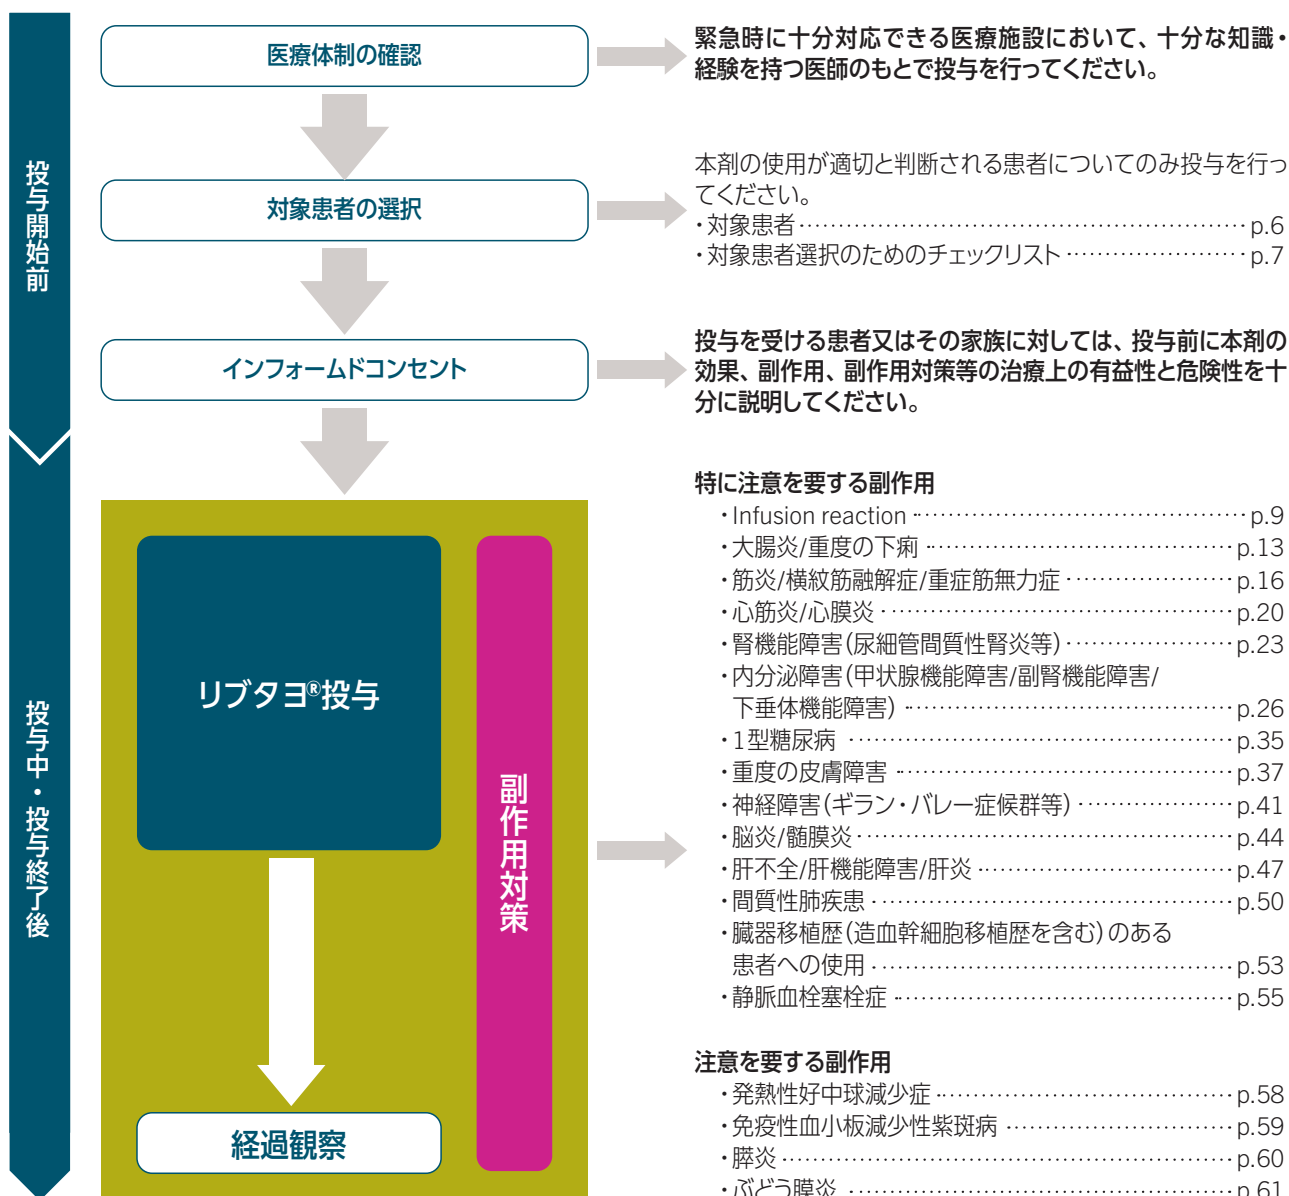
投与開始前

投与中・投与終了後

医療体制の確認

緊急時に十分対応できる医療施設において、十分な知識・経験を持つ医師のもとで投与を行ってください。

対象患者の選択

本剤の使用が適切と判断される患者についてのみ投与を行ってください。
・対象患者……………………………………………………p.6
・対象患者選択のためのチェックリスト……………………p.7

インフォームドコンセント

投与を受ける患者又はその家族に対しては、投与前に本剤の効果、副作用、副作用対策等の治療上の有益性と危険性を十分に説明してください。

リブタヨ®投与

副作用対策

経過観察

特に注意を要する副作用
・Infusion reaction……………………………………p.9
・大腸炎/重度の下痢……………………………………p.13
・筋炎/横紋筋融解症/重症筋無力症……………………p.16
・心筋炎/心膜炎…………………………………………p.20
・腎機能障害(尿細管間質性腎炎等)……………………p.23
・内分泌障害(甲状腺機能障害/副腎機能障害/下垂体機能障害)……………………………………p.26
・1型糖尿病………………………………………………p.35
・重度の皮膚障害…………………………………………p.37
・神経障害(ギラン・バレー症候群等)…………………p.41
・脳炎/髄膜炎……………………………………………p.44
・肝不全/肝機能障害/肝炎………………………………p.47
・間質性肺疾患……………………………………………p.50
・臓器移植歴(造血幹細胞移植歴を含む)のある患者への使用……………………………………………p.53
・静脈血栓塞栓症…………………………………………p.55

注意を要する副作用
・発熱性好中球減少症……………………………………p.58
・免疫性血小板減少性紫斑病……………………………p.59
・膵炎………………………………………………………p.60
・ぶどう膜炎………………………………………………p.61